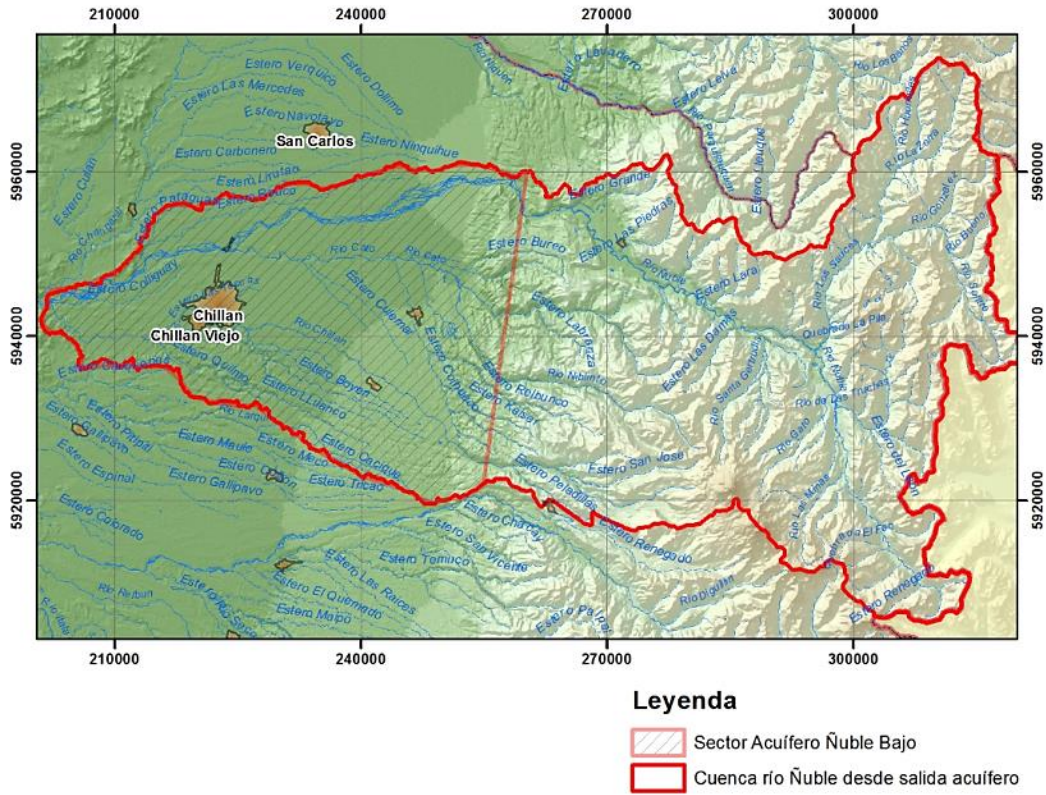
210000
240000
270000
300000

5960000
5940000
5920000

Estero Lavadero
Rio Niuble
Estero Verquico
Estero Dolimo
Estero Las Mercedes
Estero Navotavo
San Carlos
Estero Carbonero
Estero Ninquihue
Estero Leiva
Rio Las Bravas
Rio Huemules
Rio Lara
Estero Cullili
Estero Lirulao
Estero Pataguas
Estero Bureo
Estero Granda
Estero Jeudue
Rio Gonzalez
Rio Chalupal
Estero Las Piedras
Rio Cato
Rio Nuble
Rio Bullileo
Estero Colliguay
Chillan
Chillan Viejo
Estero Cuemas
Estero Lara
Rio Los Sauces
Estero Labrador
Estero Las Damas
Quebrada La Paz
Rio Chillan
Estero Quilmo
Estero Boyen
Estero Coihueco
Estero Relbunco
Rio Niblinto
Rio Santa Gertrudis
Rio de Las Truchas
Estero Llueco
Estero Kaiser
Rio Larqui
Estero Pitigal
Estero Maule
Rio Gato
Estero del Leon
Estero Gallipavo
Estero Meco
Estero Coiguin
Estero San Jose
Estero Espinal
Estero Gallipavo
Estero Tricao
Estero Peladillas
Estero Colorado
Estero Chacay
Estero Renegado
Rio Las Minas
Quebrada El Pee
Estero Sata Vicente
Estero Tomuco
Estero Las Raices
Estero El Quemado
Rio Diguillin
Estero Renegado
Rio Relbun
Estero Seco
Estero Maipo
Estero Palpal

Leyenda
Sector Acuífero Ñuble Bajo
Cuenca río Ñuble desde salida acuífero